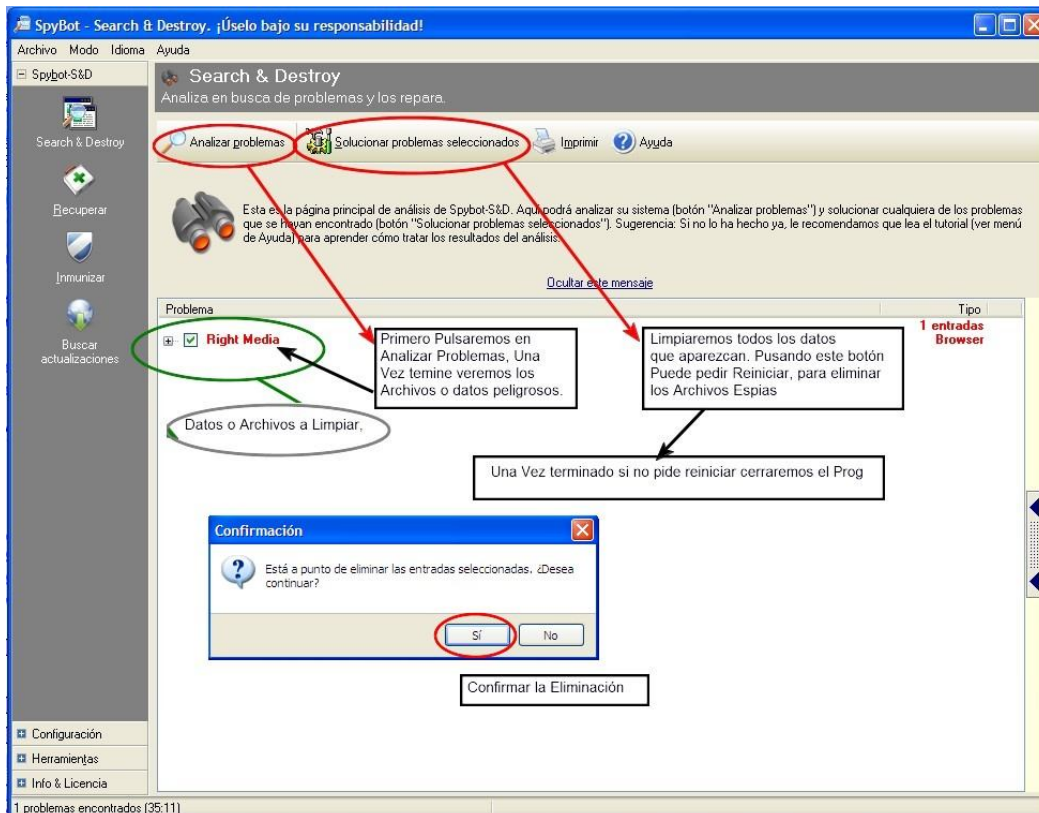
SpyBot - Search & Destroy. ¡Úselo bajo su responsabilidad!

Archivo Modo Idioma Ayuda

Spybot-S&D

Search & Destroy

Recuperar

Inmunizar

Buscar actualizaciones

Search & Destroy
Analiza en busca de problemas y los repara.

Analizar problemas Solucionar problemas seleccionados Imprimir Ayuda

Esta es la página principal de análisis de Spybot-S&D. Aquí podrá analizar su sistema (botón "Analizar problemas") y solucionar cualquiera de los problemas que se hayan encontrado (botón "Solucionar problemas seleccionados"). Sugerencia: Si no lo ha hecho ya, le recomendamos que lea el tutorial (ver menú de Ayuda) para aprender cómo tratar los resultados del análisis.

Ocultar este mensaje

| Problema | Tipo |
|---|---|
| Right Media | 1 entradas Browser |

Primero Pulsaremos en Analizar Problemas, Una Vez temine veremos los Archivos o datos peligrosos.

Limpiaremos todos los datos que aparezcan. Pusando este botón Puede pedir Reiniciar, para eliminar los Archivos Espias

Datos o Archivos a Limpiar,

Una Vez terminado si no pide reiniciar cerraremos el Prog

Confirmación

Está a punto de eliminar las entradas seleccionadas. ¿Desea continuar?

Sí No

Confirmar la Eliminación

Configuración

Herramientas

Info & Licencia

1 problemas encontrados (35:11)